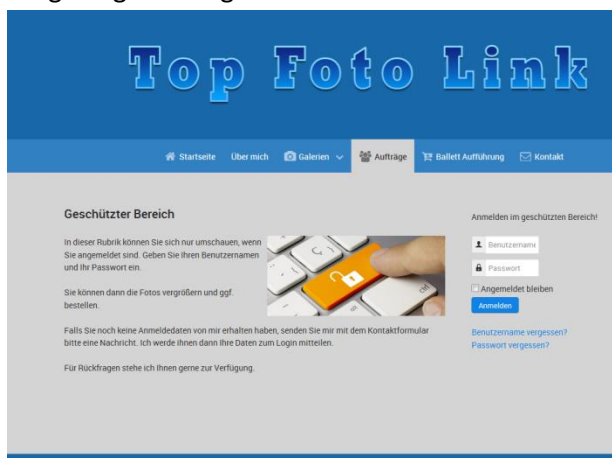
Top Foto Link

Startseite Über mich Galerien Aufträge Ballett Aufführung Kontakt

Geschützter Bereich

In dieser Rubrik können Sie sich nur umschauen, wenn Sie angemeldet sind. Geben Sie Ihren Benutzernamen und Ihr Passwort ein.

Sie können dann die Fotos vergrößern und ggf. bestellen.

Falls Sie noch keine Anmeldedaten von mir erhalten haben, senden Sie mir mit dem Kontaktformular bitte eine Nachricht. Ich werde Ihnen dann Ihre Daten zum Login mitteilen.

Für Rückfragen stehe ich Ihnen gerne zur Verfügung.

Anmelden im geschützten Bereich!

Benutzername

Passwort

Angemeldet bleiben

Anmelden

Benutzername vergessen?
Passwort vergessen?